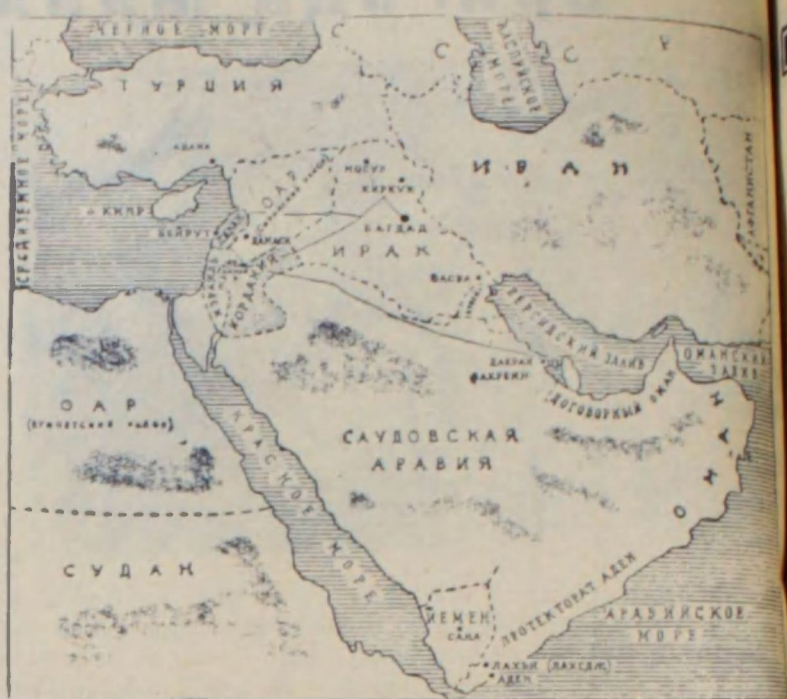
ЧЕРНОЕ МОРЕ
С С С Р
КАСПИЙСКОЕ МОРЕ
ТУРЦИЯ
СРЕДИЗЕМНОЕ МОРЕ
АДАНА
АФГАНИСТАН
МОСУЛ
КИРКУК
ИРАН
КИПР
ОАР
БЕЙРУТ
БАГДАД
ДАМАСК
ИРАК
ИЗРАИЛЬ
ИОРДАНИЯ
БАСРА
ПЕРСИДСКИЙ ЗАЛИВ
ОМАНСКИЙ ЗАЛИВ
ДАХРАН
БАХРЕЙН
ОАР
(Египетский район)
ДОГОВОРНЫЙ ОМАН
САУДОВСКАЯ АРАВИЯ
ОМАН
КРАСНОЕ МОРЕ
СУДАН
ЙЕМЕН
САНА
ПРОТЕКТОРАТ АДЕН
АРАВИЙСКОЕ МОРЕ
ЛАХЕЙ (ЛАХЕДЖ)
АДЕН